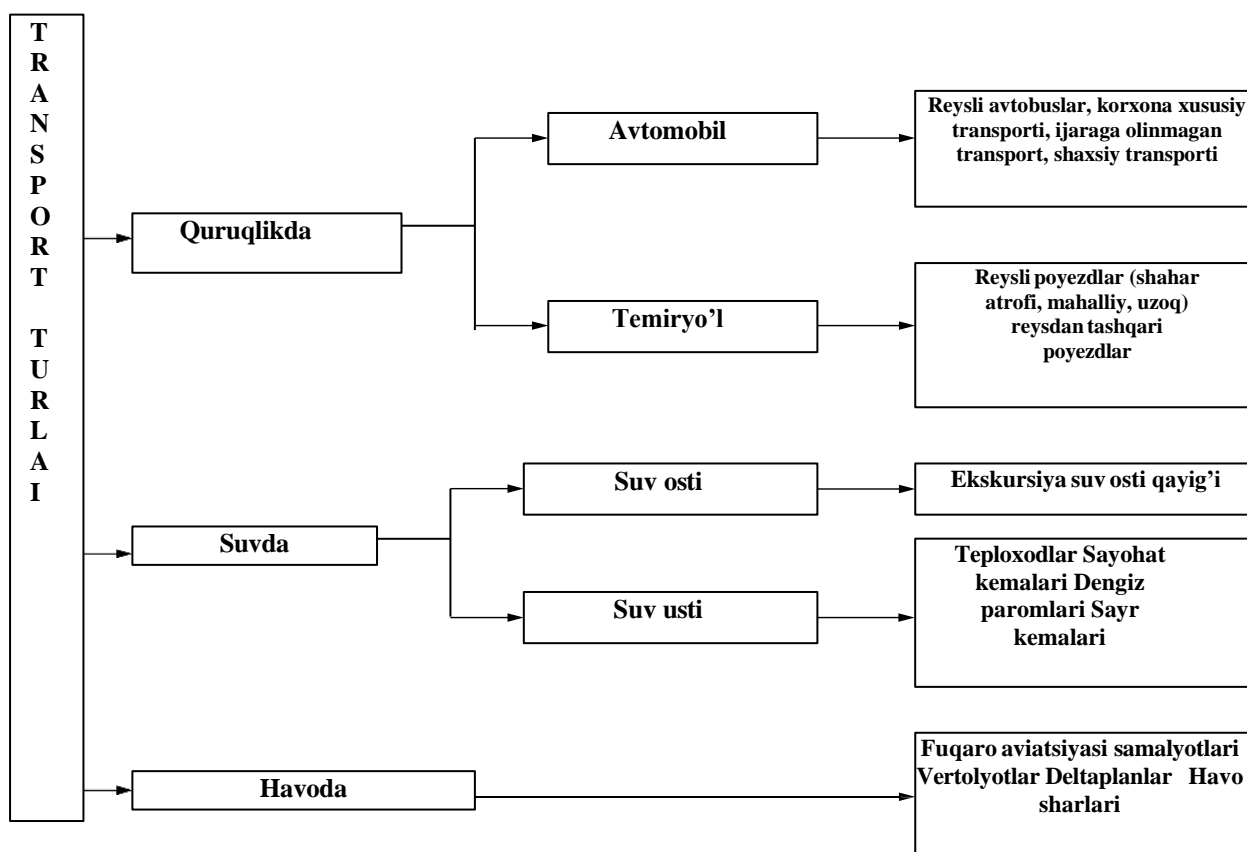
TRANSPORT TURLAI

Quruqlikda

Avtomobil

Reysli avtobuslar, korxona xususiy transporti, ijaraga olinmagan transport, shaxsiy transporti

Temiryo'l

Reysli poyezdlar (shahar atrofi, mahalliy, uzoq) reysdan tashqari poyezdlar

Suvda

Suv osti

Ekskursiya suv osti qayig'i

Suv usti

Teploxodlar Sayohat kemalari Dengiz paromlari Sayr kemalari

Havoda

Fuqaro aviatsiyasi samalyotlari Vertolyotlar Deltaplanlar Havo sharlari